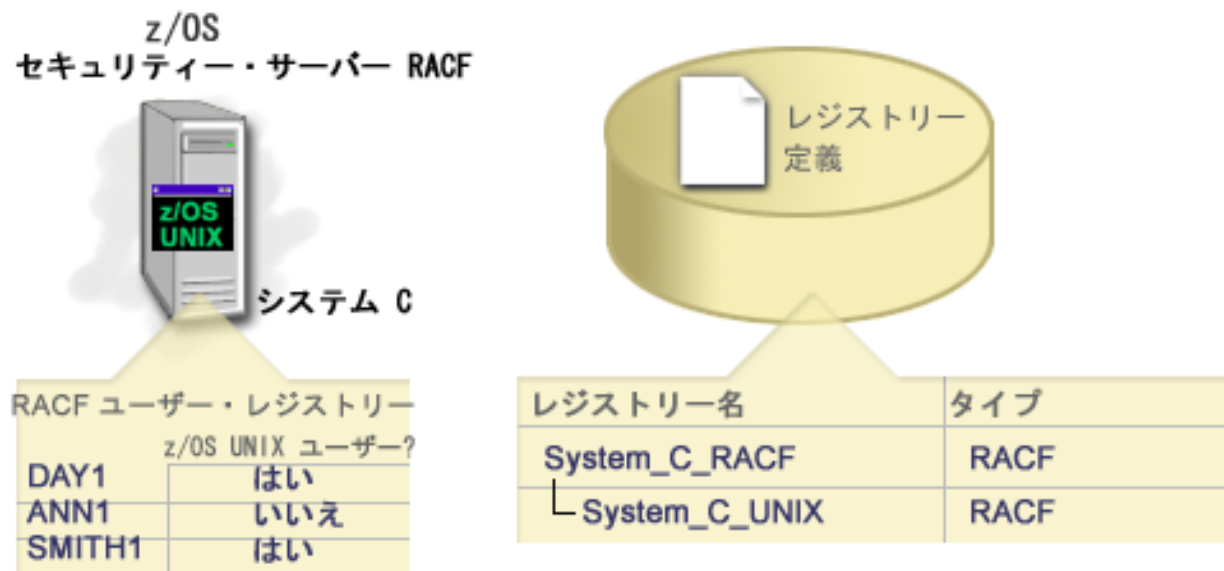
z/OS
セキュリティー・サーバー RACF

z/OS
UNIX

システム C

RACF ユーザー・レジストリー

| | z/OS UNIX ユーザー? |
|---|---|
| DAY1 | はい |
| ANN1 | いいえ |
| SMITH1 | はい |

レジストリー
定義

| レジストリー名 | タイプ |
|---|---|
| System_C_RACF | RACF |
| └ System_C_UNIX | RACF |